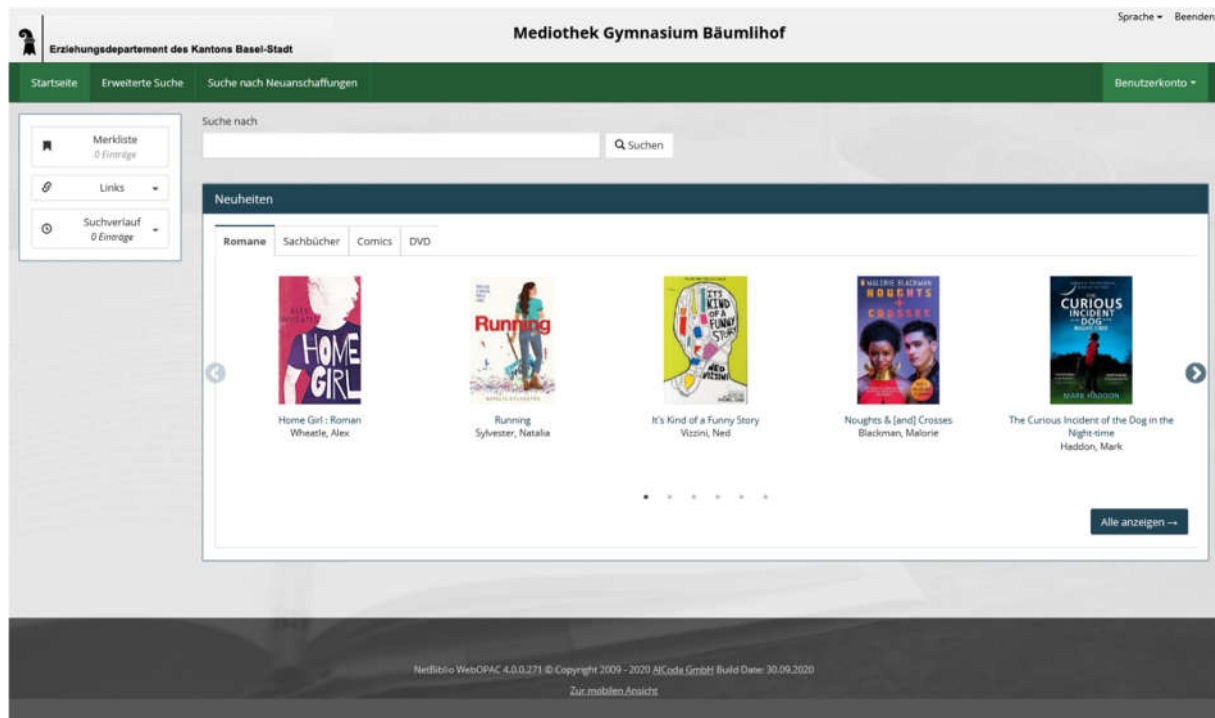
Erziehungsdepartement des Kantons Basel-Stadt

Mediothek Gymnasium Bäumlihof

Sprache ▾ Beenden

Startseite Erweiterte Suche Suche nach Neuanschaffungen

Benutzerkonto ▾

Merkliste
0 Einträge

Links

Suchverlauf
0 Einträge

Suche nach

Suchen

Neuheiten

Romane Sachbücher Comics DVD

HOME GIRL

Running

IT'S KIND OF A FUNNY STORY NED VIZZINI

MALORIE BLACKMAN NOUGHTS + CROSSES

THE CURIOUS INCIDENT OF THE DOG IN THE NIGHT-TIME MARK HADDON

Home Girl : Roman
Wheatle, Alex

Running
Sylvester, Natalia

It's Kind of a Funny Story
Vizzini, Ned

Noughts & [and] Crosses
Blackman, Malorie

The Curious Incident of the Dog in the Night-time
Haddon, Mark

Alle anzeigen →

NetBiblio WebOPAC 4.0.0.271 © Copyright 2009 - 2020 AlCoda GmbH Build Date: 30.09.2020

Zur mobilen Ansicht